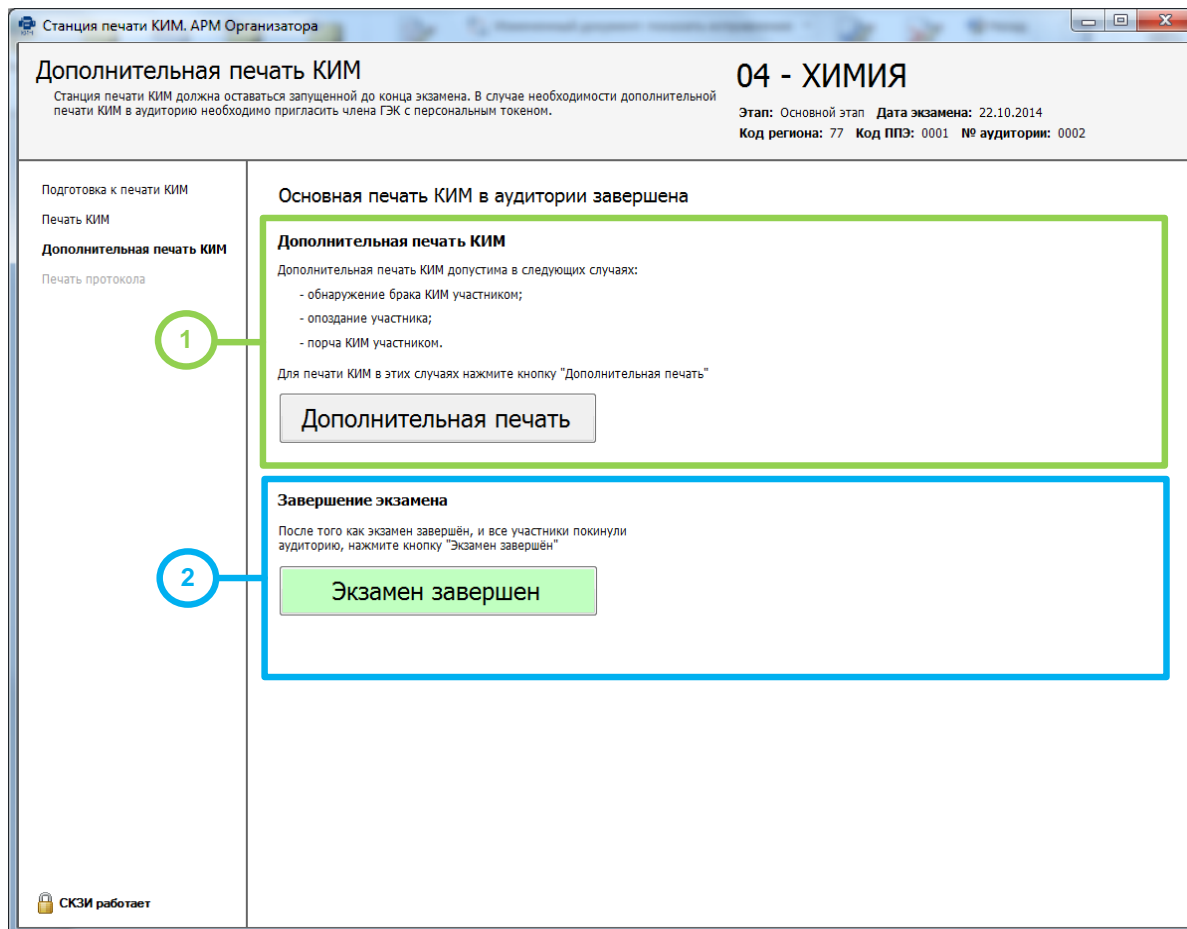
Станция печати КИМ. АРМ Организатора

Дополнительная печать КИМ

Станция печати КИМ должна оставаться запущенной до конца экзамена. В случае необходимости дополнительной печати КИМ в аудиторию необходимо пригласить члена ГЭК с персональным токеном.

04 - ХИМИЯ

Этап: Основной этап Дата экзамена: 22.10.2014
Код региона: 77 Код ППЭ: 0001 № аудитории: 0002

Подготовка к печати КИМ
Печать КИМ
Дополнительная печать КИМ
Печать протокола

Основная печать КИМ в аудитории завершена

Дополнительная печать КИМ

Дополнительная печать КИМ допустима в следующих случаях:
- обнаружение брака КИМ участником;
- опоздание участника;
- порча КИМ участником.

Для печати КИМ в этих случаях нажмите кнопку "Дополнительная печать"

Дополнительная печать

1

Завершение экзамена

После того как экзамен завершён, и все участники покинули аудиторию, нажмите кнопку "Экзамен завершён"

Экзамен завершен

2

СКЗИ работает